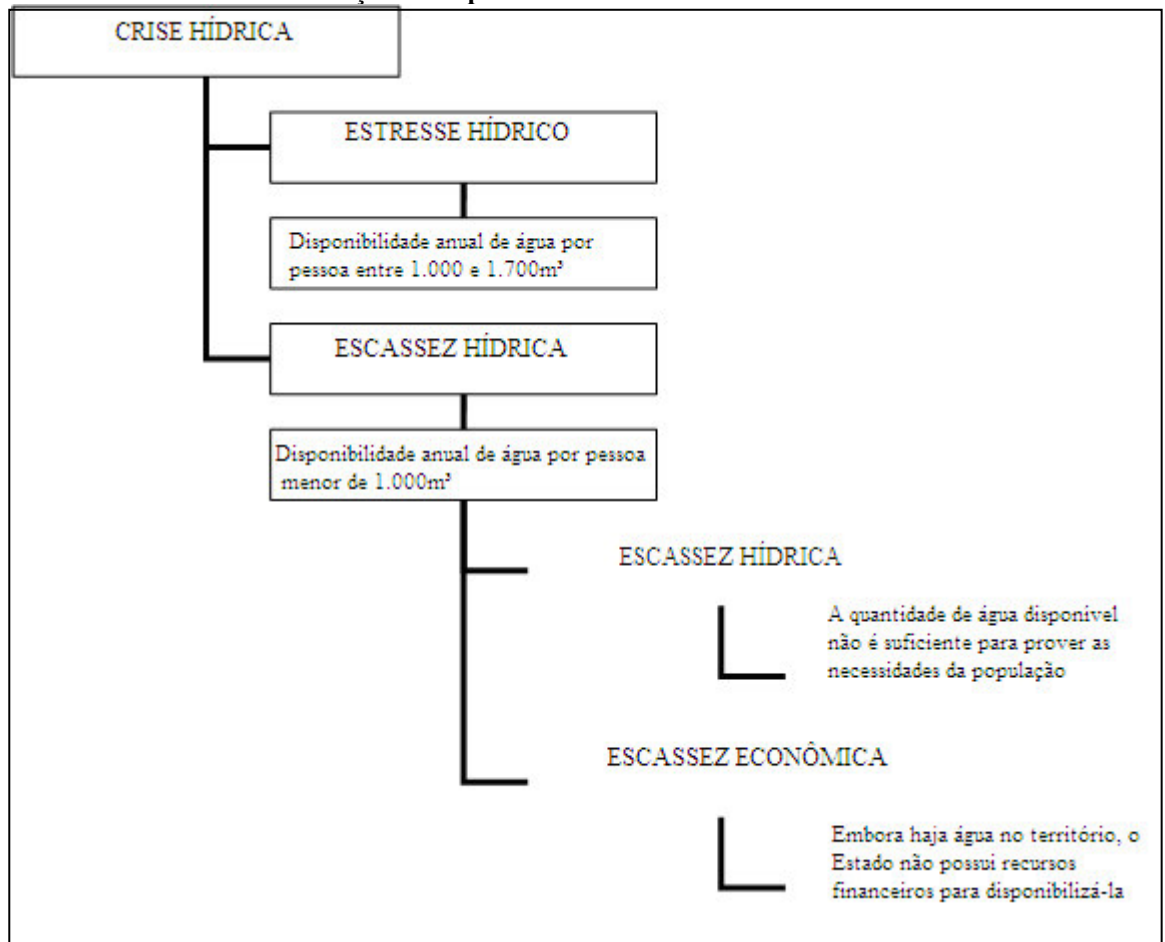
CRISE HÍDRICA

ESTRESSE HÍDRICO

Disponibilidade anual de água por pessoa entre 1.000 e 1.700m³

ESCASSEZ HÍDRICA

Disponibilidade anual de água por pessoa menor de 1.000m³

ESCASSEZ HÍDRICA

A quantidade de água disponível não é suficiente para prover as necessidades da população

ESCASSEZ ECONÔMICA

Embora haja água no território, o Estado não possui recursos financeiros para disponibilizá-la